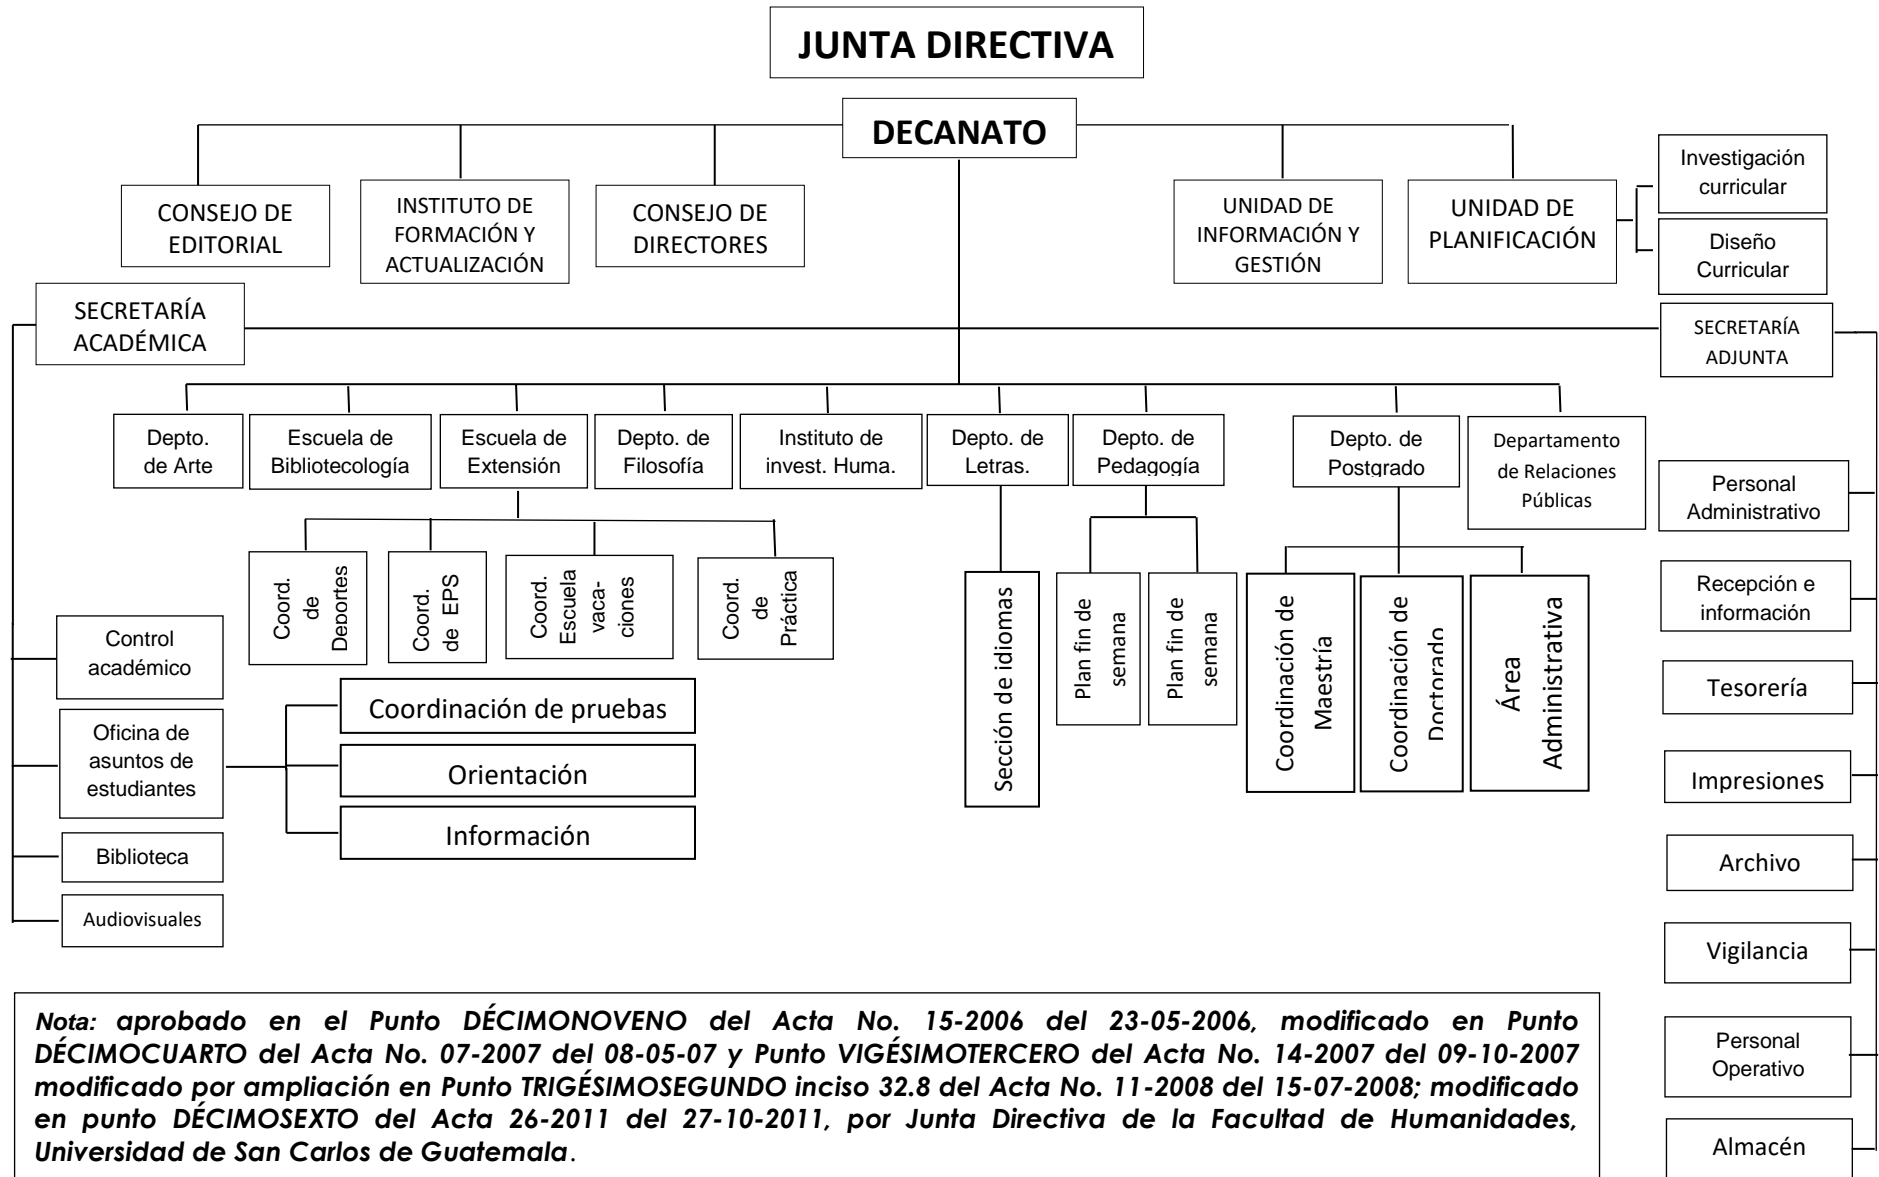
JUNTA DIRECTIVA

DECANATO

CONSEJO DE EDITORIAL

INSTITUTO DE FORMACIÓN Y ACTUALIZACIÓN

CONSEJO DE DIRECTORES

UNIDAD DE INFORMACIÓN Y GESTIÓN

UNIDAD DE PLANIFICACIÓN

Investigación curricular

Diseño Curricular

SECRETARÍA ACADÉMICA

SECRETARÍA ADJUNTA

Depto. de Arte

Escuela de Bibliotecología

Escuela de Extensión

Depto. de Filosofía

Instituto de invest. Huma.

Depto. de Letras.

Depto. de Pedagogía

Depto. de Postgrado

Departamento de Relaciones Públicas

Coord. de Deportes

Coord. de EPS

Coord. Escuela vaca-ciones

Coord. de Práctica

Sección de idiomas

Plan fin de semana

Plan fin de semana

Coordinación de Maestría

Coordinación de Doctorado

Área Administrativa

Control académico

Oficina de asuntos de estudiantes

Biblioteca

Audiovisuales

Coordinación de pruebas

Orientación

Información

Personal Administrativo

Recepción e información

Tesorería

Impresiones

Archivo

Vigilancia

Personal Operativo

Almacén

Nota: aprobado en el Punto DÉCIMONOVENO del Acta No. 15-2006 del 23-05-2006, modificado en Punto DÉCIMOCUARTO del Acta No. 07-2007 del 08-05-07 y Punto VIGÉSIMOTERCERO del Acta No. 14-2007 del 09-10-2007 modificado por ampliación en Punto TRIGÉSIMOSEGUNDO inciso 32.8 del Acta No. 11-2008 del 15-07-2008; modificado en punto DÉCIMOSEXTO del Acta 26-2011 del 27-10-2011, por Junta Directiva de la Facultad de Humanidades, Universidad de San Carlos de Guatemala.